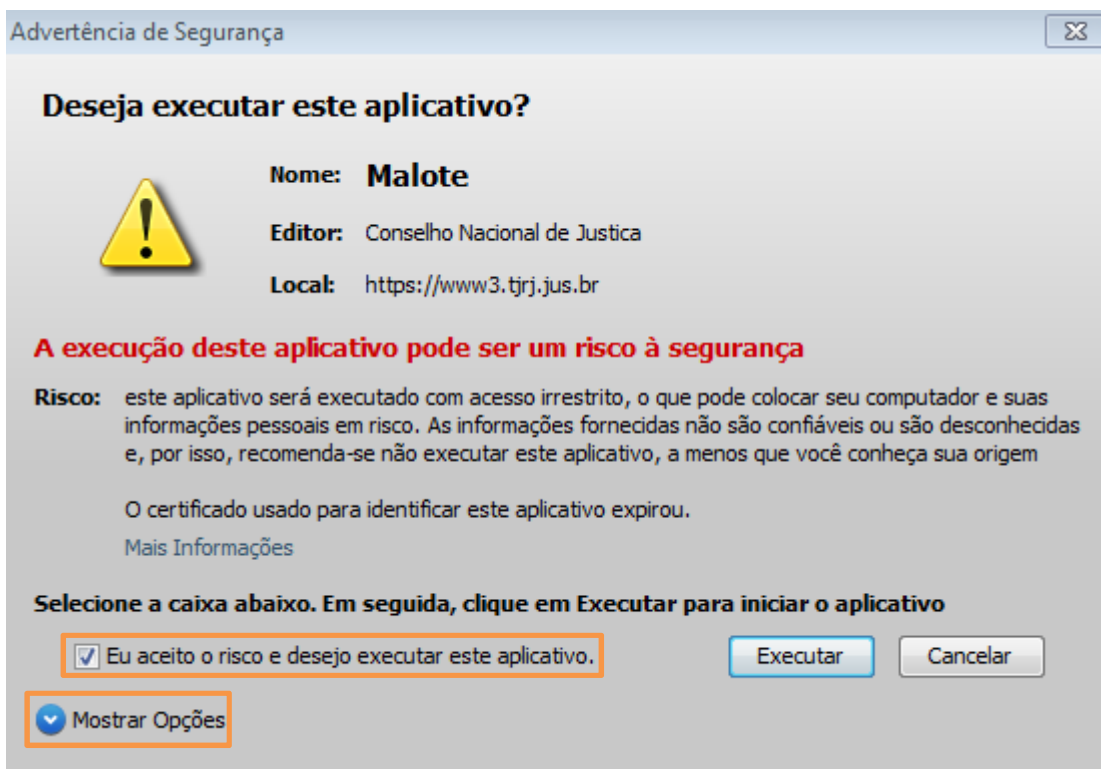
Advertência de Segurança

Deseja executar este aplicativo?

Nome: Malote

Editor: Conselho Nacional de Justica

Local: https://www3.tjrj.jus.br

A execução deste aplicativo pode ser um risco à segurança

Risco: este aplicativo será executado com acesso irrestrito, o que pode colocar seu computador e suas informações pessoais em risco. As informações fornecidas não são confiáveis ou são desconhecidas e, por isso, recomenda-se não executar este aplicativo, a menos que você conheça sua origem

O certificado usado para identificar este aplicativo expirou.

Mais Informações

Selecione a caixa abaixo. Em seguida, clique em Executar para iniciar o aplicativo

Eu aceito o risco e desejo executar este aplicativo.

Executar

Cancelar

Mostrar Opções